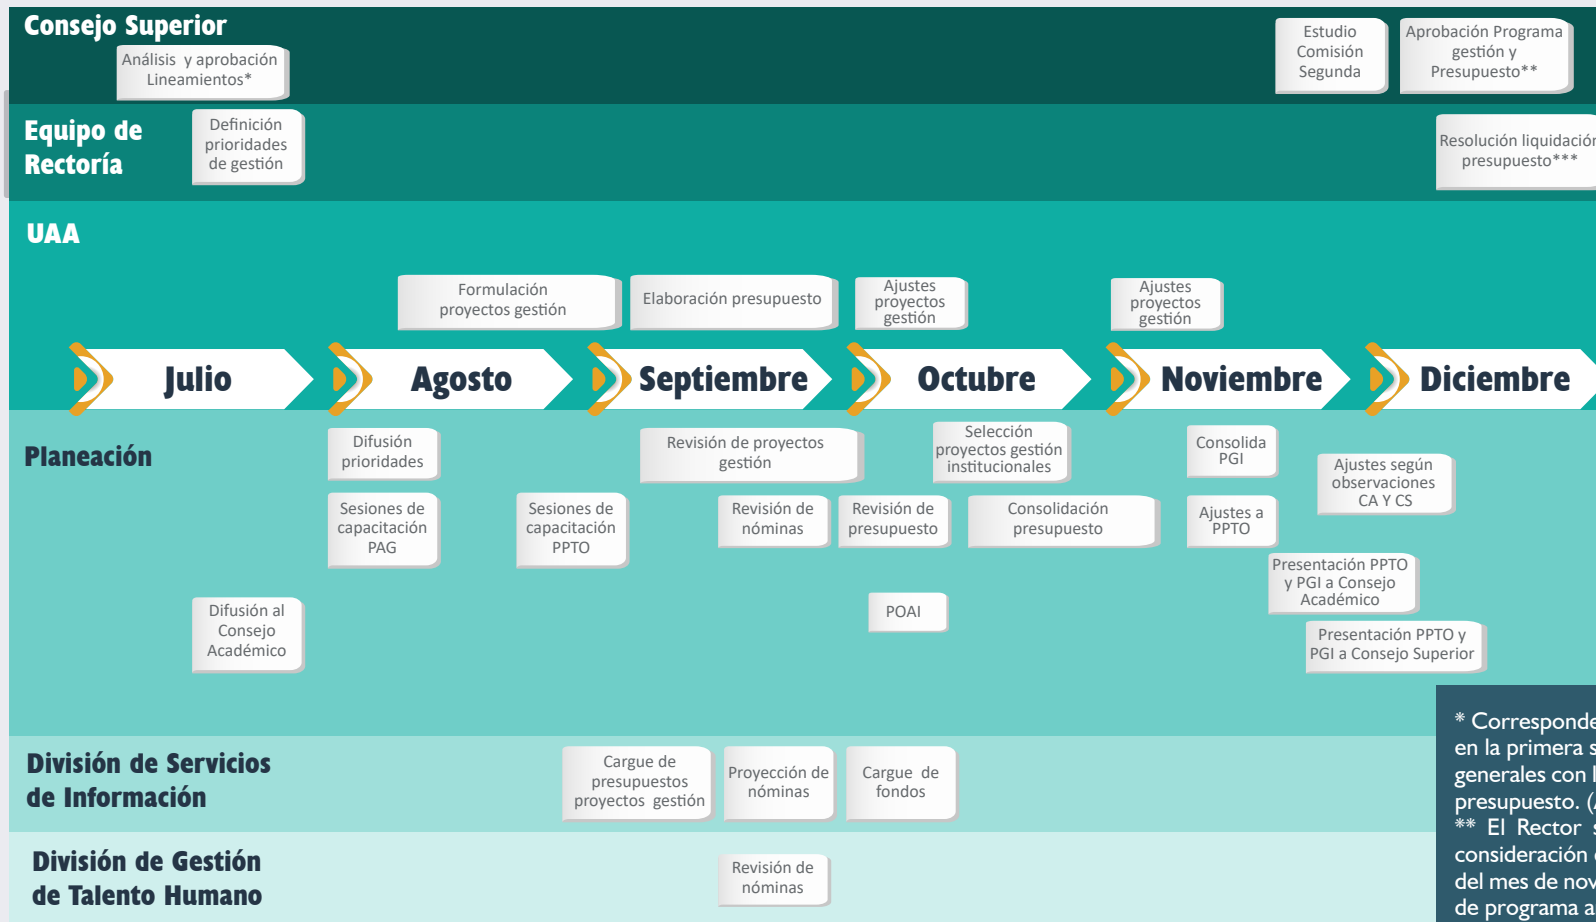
Consejo Superior

Análisis y aprobación Lineamientos*

Estudio Comisión Segunda

Aprobación Programa gestión y Presupuesto**

Equipo de Rectoría

Definición prioridades de gestión

Resolución liquidación presupuesto***

UAA

Formulación proyectos gestión

Elaboración presupuesto

Ajustes proyectos gestión

Ajustes proyectos gestión

Julio

Agosto

Septiembre

Octubre

Noviembre

Diciembre

Planeación

Difusión prioridades

Revisión de proyectos gestión

Selección proyectos gestión institucionales

Consolida PGI

Ajustes según observaciones CA Y CS

Sesiones de capacitación PAG

Sesiones de capacitación PPTO

Revisión de nóminas

Revisión de presupuesto

Consolidación presupuesto

Ajustes a PPTO

Presentación PPTO y PGI a Consejo Académico

Difusión al Consejo Académico

POAI

Presentación PPTO y PGI a Consejo Superior

* Corresponde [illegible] en la primera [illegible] generales con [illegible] presupuesto. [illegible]
** El Rector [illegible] consideración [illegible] del mes de nov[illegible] de programa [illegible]

División de Servicios de Información

Cargue de presupuestos proyectos gestión

Proyección de nóminas

Cargue de fondos

División de Gestión de Talento Humano

Revisión de nóminas